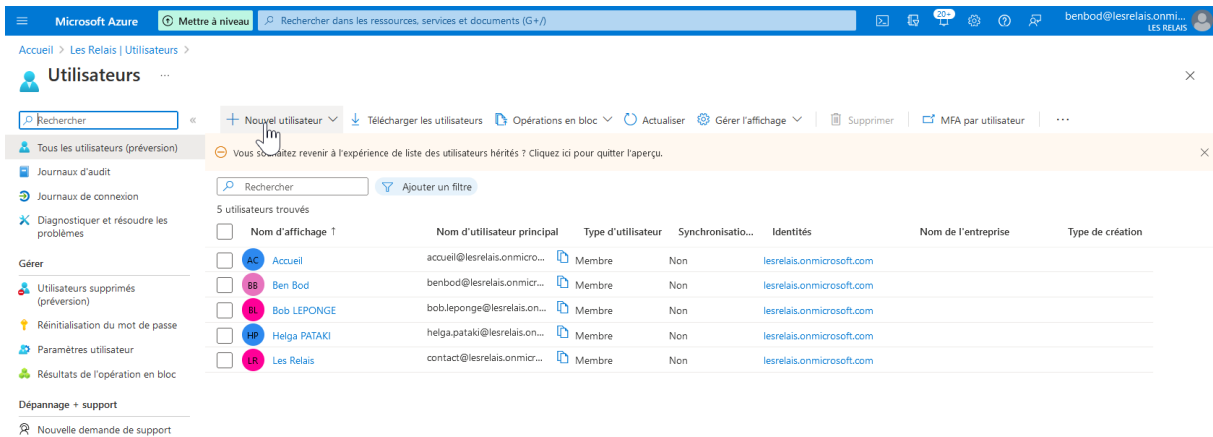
Microsoft Azure   Mettre à niveau   Rechercher dans les ressources, services et documents (G+/)   20+   benbod@lesrelais.onmi... LES RELAIS

Accueil > Les Relais | Utilisateurs >

Utilisateurs ...

Rechercher

Tous les utilisateurs (préversion)
Journaux d'audit
Journaux de connexion
Diagnostiquer et résoudre les problèmes

Gérer

Utilisateurs supprimés (préversion)
Réinitialisation du mot de passe
Paramètres utilisateur
Résultats de l'opération en bloc

Dépannage + support

Nouvelle demande de support

+ Nouvel utilisateur   Télécharger les utilisateurs   Opérations en bloc   Actualiser   Gérer l'affichage   Supprimer   MFA par utilisateur   ...

Vous souhaitez revenir à l'expérience de liste des utilisateurs hérités ? Cliquez ici pour quitter l'aperçu.

Rechercher   Ajouter un filtre

5 utilisateurs trouvés

| | Nom d'affichage ↑ | Nom d'utilisateur principal | Type d'utilisateur | Synchronisatio... | Identités | Nom de l'entreprise | Type de création |
|---|---|---|---|---|---|---|---|
| AC | Accueil | accueil@lesrelais.onmicro... | Membre | Non | lesrelais.onmicrosoft.com | | |
| BB | Ben Bod | benbod@lesrelais.onmicr... | Membre | Non | lesrelais.onmicrosoft.com | | |
| BL | Bob LEPONGE | bob.leponge@lesrelais.on... | Membre | Non | lesrelais.onmicrosoft.com | | |
| HP | Helga PATAKI | helga.pataki@lesrelais.on... | Membre | Non | lesrelais.onmicrosoft.com | | |
| LR | Les Relais | contact@lesrelais.onmicr... | Membre | Non | lesrelais.onmicrosoft.com | | |